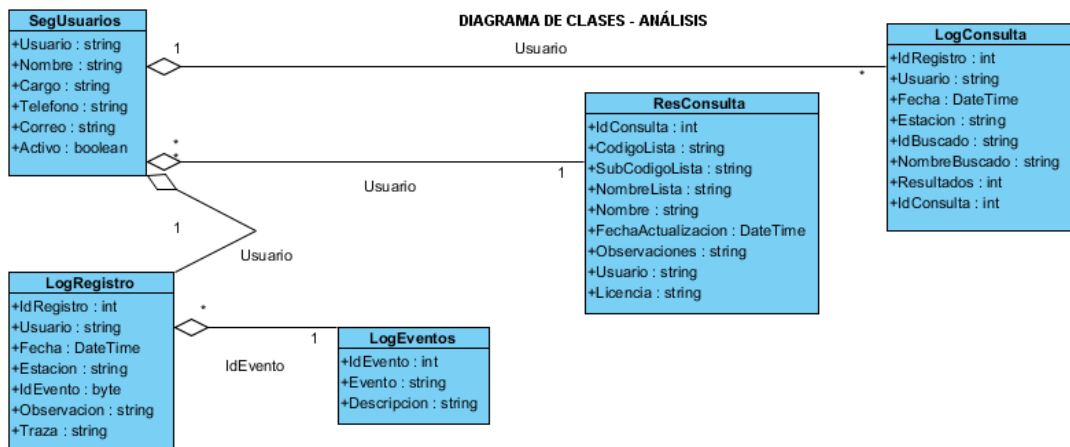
DIAGRAMA DE CLASES - ANÁLISIS

SegUsuarios
+Usuario : string
+Nombre : string
+Cargo : string
+Telefono : string
+Correo : string
+Activo : boolean

1
Usuario
*

LogConsulta
+IdRegistro : int
+Usuario : string
+Fecha : DateTime
+Estacion : string
+IdBuscado : string
+NombreBuscado : string
+Resultados : int
+IdConsulta : int

ResConsulta
+IdConsulta : int
+CodigoLista : string
+SubCodigoLista : string
+NombreLista : string
+Nombre : string
+FechaActualizacion : DateTime
+Observaciones : string
+Usuario : string
+Licencia : string

*
*
1
Usuario

1
Usuario

LogRegistro
+IdRegistro : int
+Usuario : string
+Fecha : DateTime
+Estacion : string
+IdEvento : byte
+Observacion : string
+Traza : string

*
1
IdEvento

LogEventos
+IdEvento : int
+Evento : string
+Descripcion : string